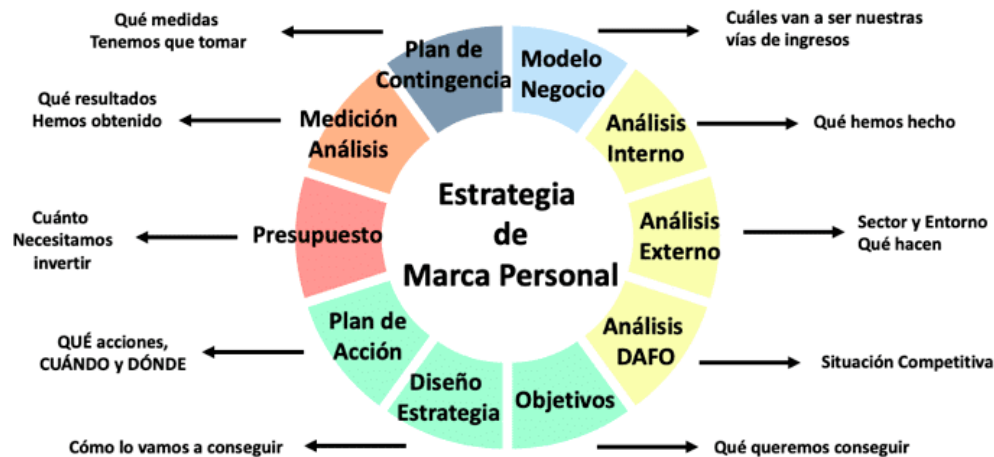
Estrategia de Marca Personal

Modelo Negocio
Cuáles van a ser nuestras vías de ingresos

Análisis Interno
Qué hemos hecho

Análisis Externo
Sector y Entorno Qué hacen

Análisis DAFO
Situación Competitiva

Objetivos
Qué queremos conseguir

Diseño Estrategia
Cómo lo vamos a conseguir

Plan de Acción
QUÉ acciones, CUÁNDO y DÓNDE

Presupuesto
Cuánto Necesitamos invertir

Medición Análisis
Qué resultados Hemos obtenido

Plan de Contingencia
Qué medidas Tenemos que tomar